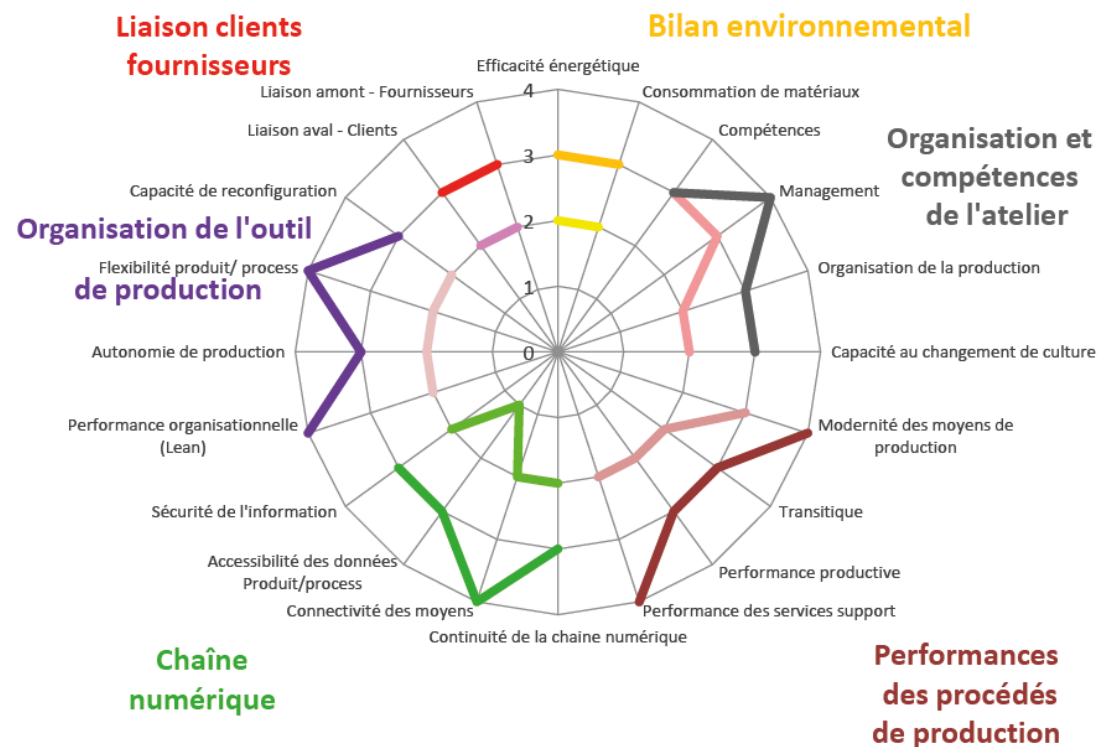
Liaison clients fournisseurs

Bilan environnemental

Efficacité énergétique

Liaison amont - Fournisseurs

Consommation de matériaux

4

Liaison aval - Clients

Compétences

3

Organisation et compétences de l'atelier

Capacité de reconfiguration

Management

2

Organisation de l'outil de production

Flexibilité produit/ process

Organisation de la production

1

Autonomie de production

0

Capacité au changement de culture

Performance organisationnelle (Lean)

Modernité des moyens de production

Sécurité de l'information

Transitique

Accessibilité des données Produit/process

Performance productive

Connectivité des moyens

Performance des services support

Continuité de la chaine numérique

Chaîne numérique

Performances des procédés de production